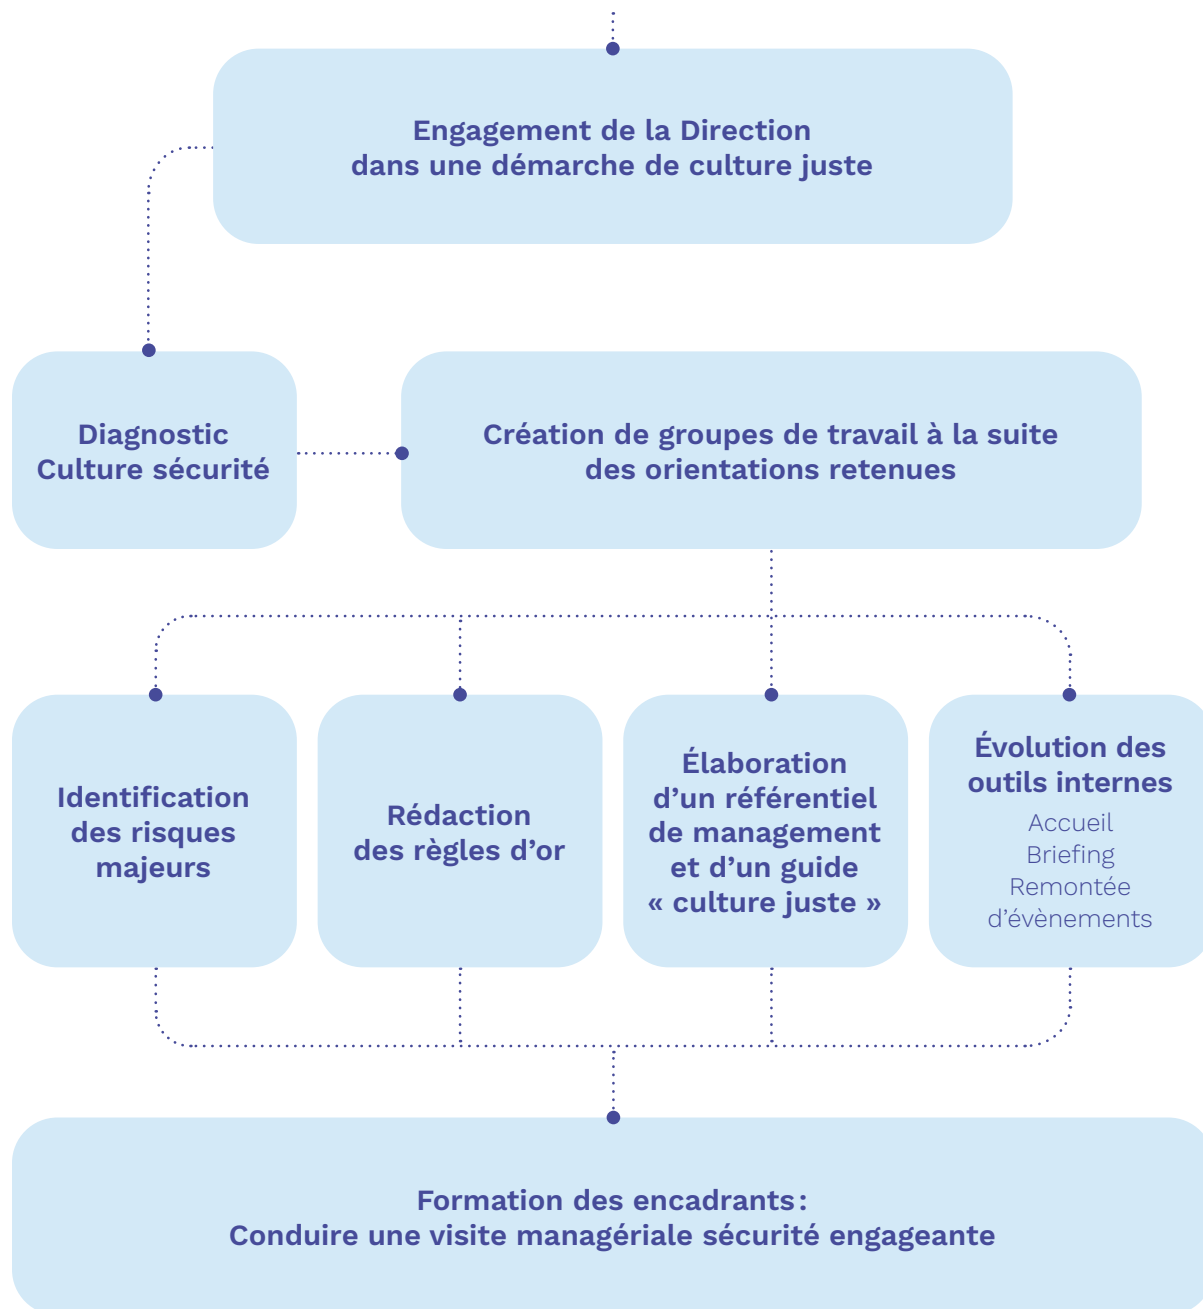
Engagement de la Direction
dans une démarche de culture juste

Diagnostic
Culture sécurité

Création de groupes de travail à la suite
des orientations retenues

Identification
des risques
majeurs

Rédaction
des règles d'or

Élaboration
d'un référentiel
de management
et d'un guide
« culture juste »

Évolution des
outils internes
Accueil
Briefing
Remontée
d'évènements

Formation des encadrants :
Conduire une visite managériale sécurité engageante